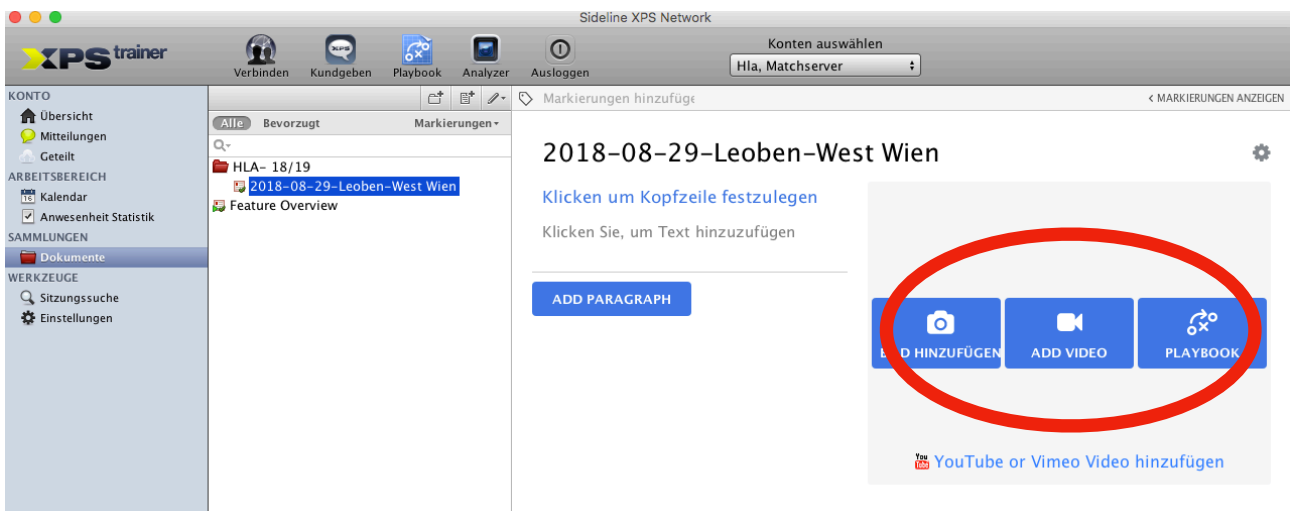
Sideline XPS Network

XPS trainer

Verbinden Kundgeben Playbook Analyzer Ausloggen

Konten auswählen
Hla, Matchserver

KONTO
Übersicht
Mitteilungen
Geteilt
ARBEITSBEREICH
Kalendar
Anwesenheit Statistik
SAMMLUNGEN
Dokumente
WERKZEUGE
Sitzungssuche
Einstellungen

Alle Bevorzugt Markierungen

HLA- 18/19
2018-08-29-Leoben-West Wien
Feature Overview

Markierungen hinzufüge

< MARKIERUNGEN ANZEIGEN

2018-08-29-Leoben-West Wien

Klicken um Kopfzeile festzulegen

Klicken Sie, um Text hinzuzufügen

ADD PARAGRAPH

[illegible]D HINZUFÜGEN ADD VIDEO PLAYBOOK

YouTube or Vimeo Video hinzufügen